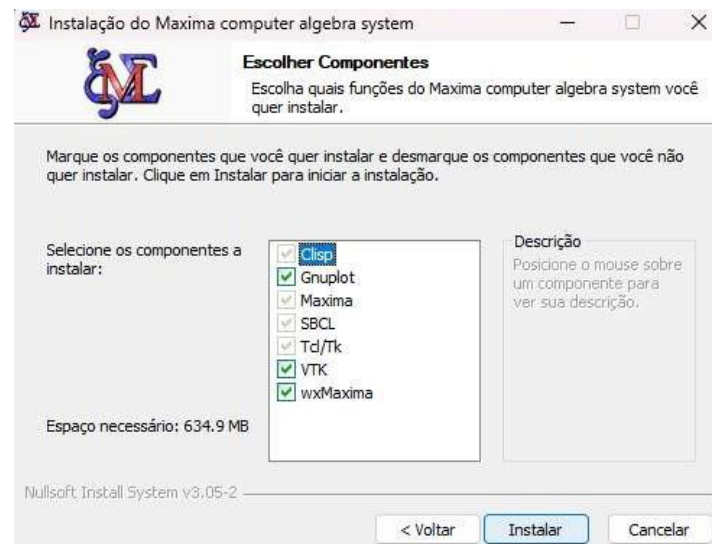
Instalação do Maxima computer algebra system

Escolher Componentes
Escolha quais funções do Maxima computer algebra system você quer instalar.

Marque os componentes que você quer instalar e desmarque os componentes que você não quer instalar. Clique em Instalar para iniciar a instalação.

Selecione os componentes a instalar:

Clisp
Gnuplot
Maxima
SBCL
Tcl/Tk
VTK
wxMaxima

Descrição
Posicione o mouse sobre um componente para ver sua descrição.

Espaço necessário: 634.9 MB

Nullsoft Install System v3.05-2

< Voltar
Instalar
Cancelar